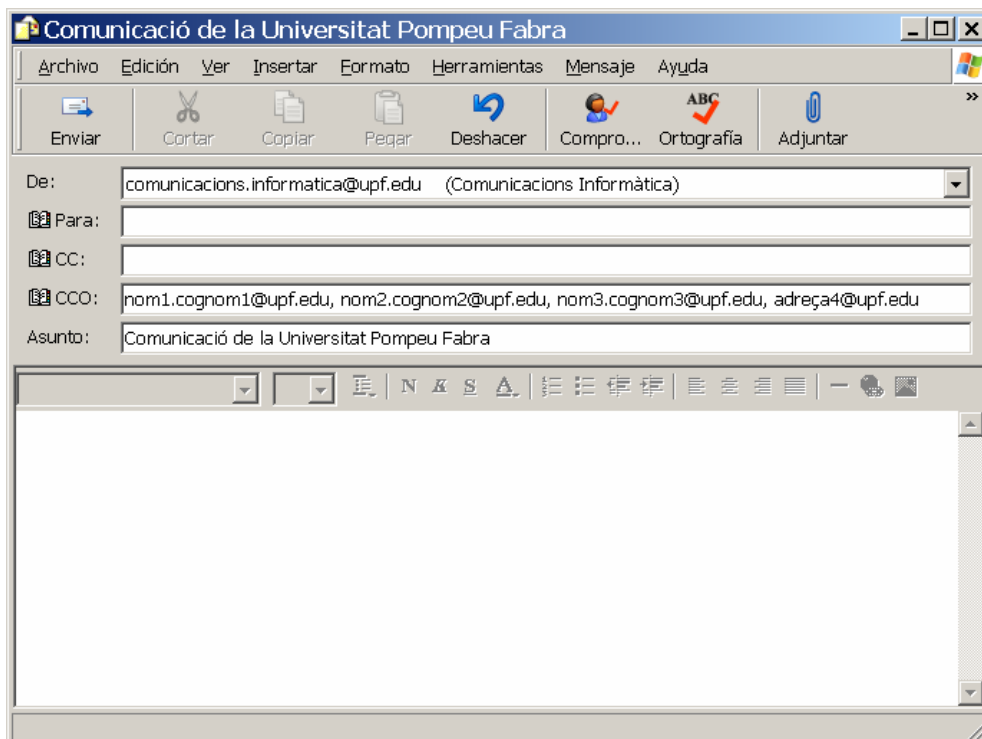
Comunicació de la Universitat Pompeu Fabra

Archivo Edición Ver Insertar Formato Herramientas Mensaje Ayuda

Enviar Cortar Copiar Pegar Deshacer Compro... Ortografía Adjuntar

ABC

De: comunicacions.informatica@upf.edu (Comunicacions Informàtica)

Para:

CC:

CCO: nom1.cognom1@upf.edu, nom2.cognom2@upf.edu, nom3.cognom3@upf.edu, adreça4@upf.edu

Asunto: Comunicació de la Universitat Pompeu Fabra

N K S A